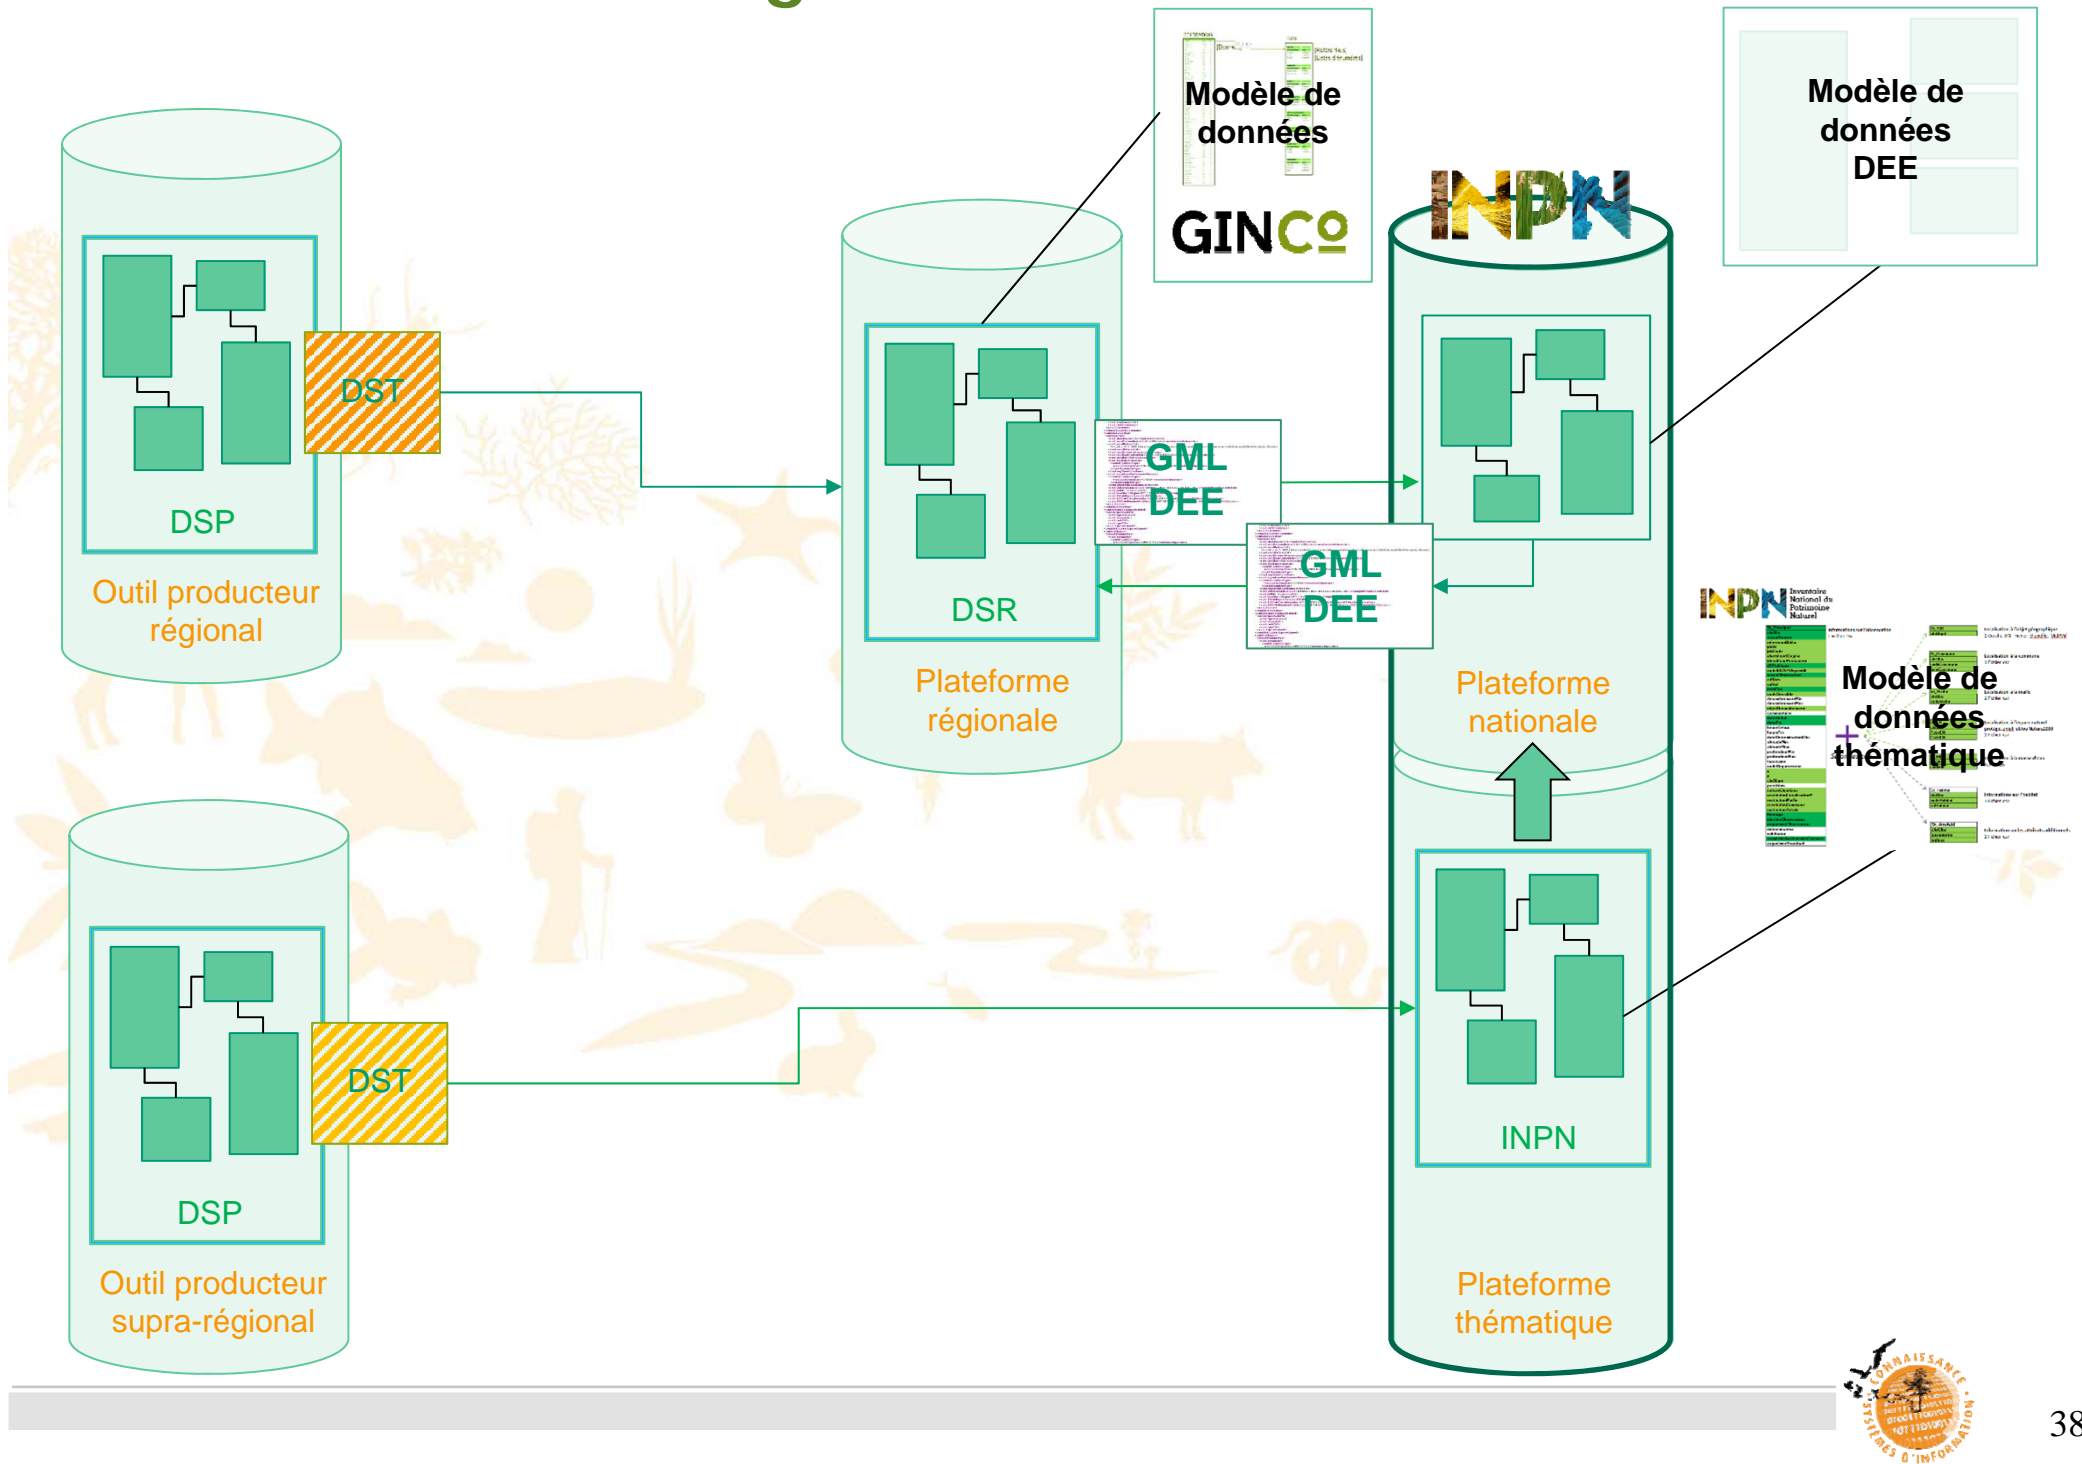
Modèle de données

GINCO

INPN

Modèle de données DEE

DST

DSP

Outil producteur régional

DSR

Plateforme régionale

GML DEE

GML DEE

Plateforme nationale

INPN Inventaire National du Patrimoine Naturel

Modèle de données + thématique

DST

DSP

Outil producteur supra-régional

INPN

Plateforme thématique

CONNAISSANCE SYSTÈMES D'INFORMATION

38